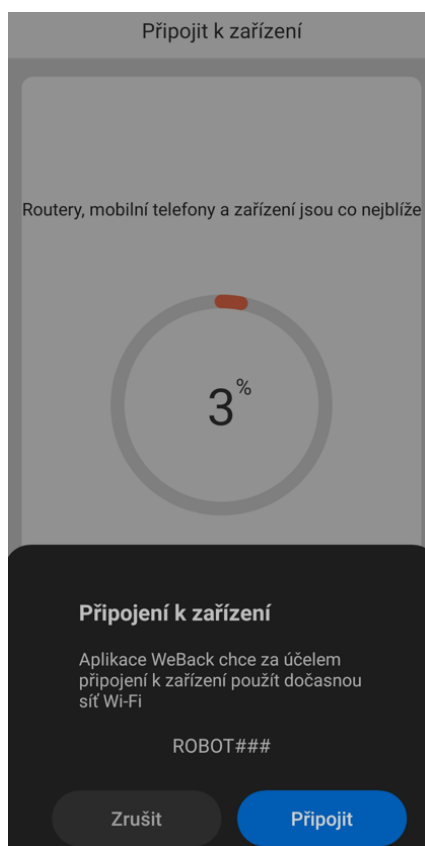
Připojit k zařízení

Routery, mobilní telefony a zařízení jsou co nejblíže

3%

Připojení k zařízení

Aplikace WeBack chce za účelem připojení k zařízení použít dočasnou síť Wi-Fi

ROBOT###

Zrušit

Připojit